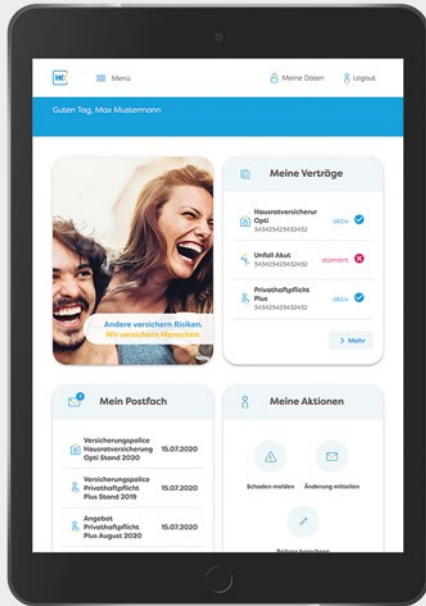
Menü

Meine Daten

Logout

Guten Tag, Max Mustermann

Andere versichern Risiken.
Wir versichern Menschen.

Meine Verträge

Hausratversicherung Opti
543423423432432
aktiv

Unfall Akut
543423423432432
storniert

Privathaftpflicht Plus
543423423432432
aktiv

> Mehr

Mein Postfach

Versicherungspolice Hausratversicherung Opti Stand 2020
15.07.2020

Versicherungspolice Privathaftpflicht Plus Stand 2019
15.07.2020

Angebot Privathaftpflicht Plus August 2020
15.07.2020

Meine Aktionen

Schaden melden

Änderung mitteilen

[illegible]